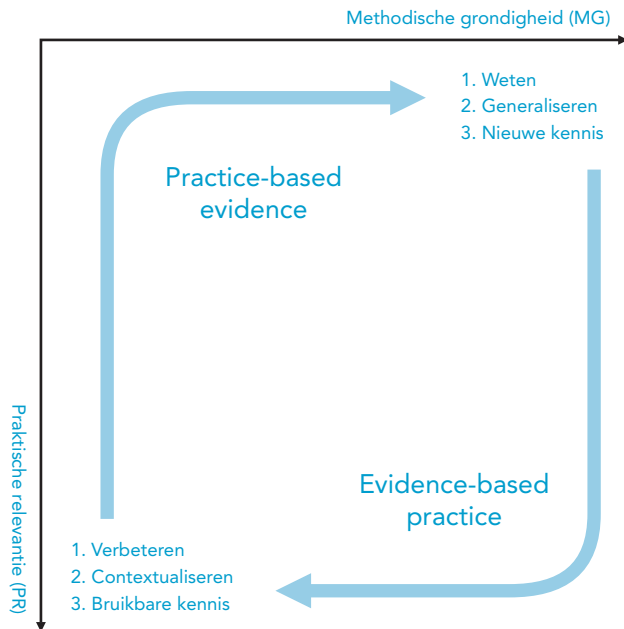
Methodische grondigheid (MG)

1. Weten
2. Generaliseren
3. Nieuwe kennis

Practice-based evidence

Praktische relevantie (PR)

Evidence-based practice

1. Verbeteren
2. Contextualiseren
3. Bruikbare kennis